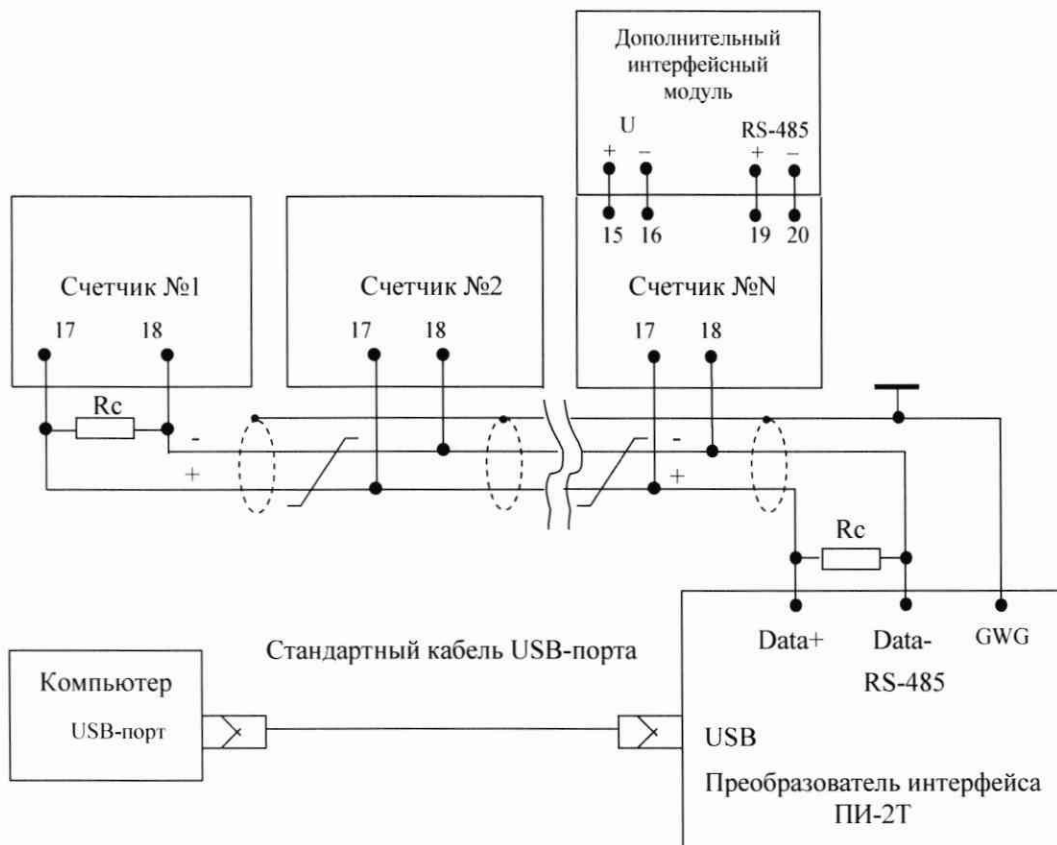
Дополнительный интерфейсный модуль

U
+ –

RS-485
+ –

15 16 19 20

Счетчик №1
17 18

Счетчик №2
17 18

Счетчик №N
17 18

Rc
-
+

-
+

Rc

Data+ Data- GWG
RS-485

Стандартный кабель USB-порта

Компьютер
USB-порт

USB
Преобразователь интерфейса ПИ-2Т